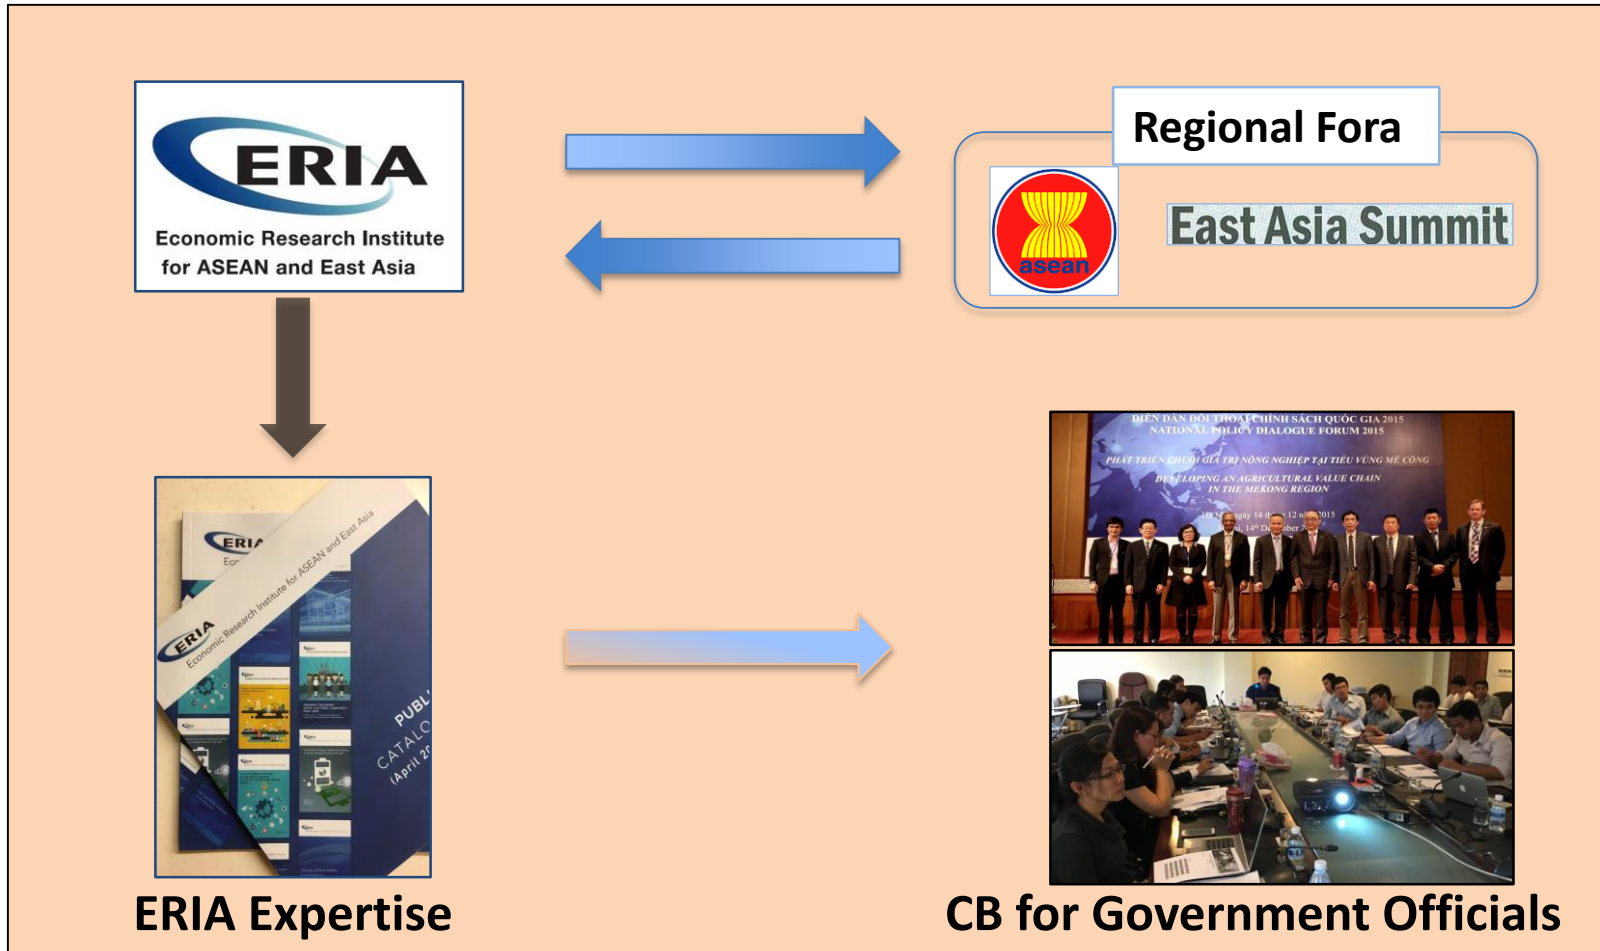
ERIA
Economic Research Institute for ASEAN and East Asia

Regional Fora

asean

East Asia Summit

ERIA
Economic Research Institute for ASEAN and East Asia
PUBL
CATALO
(April 2

DIỄN ĐÀN ĐỐI THOẠI CHÍNH SÁCH QUỐC GIA 2015
NATIONAL POLICY DIALOGUE FORUM 2015
PHÁT TRIỂN CHUỖI GIÁ TRỊ NÔNG NGHIỆP TẠI TIỂU VÙNG MÊ CÔNG
DEVELOPING AN AGRICULTURAL VALUE CHAIN IN THE MEKONG REGION
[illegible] ngày 14 tháng 12 năm 2015
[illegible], 14th December 2015

ERIA Expertise

CB for Government Officials